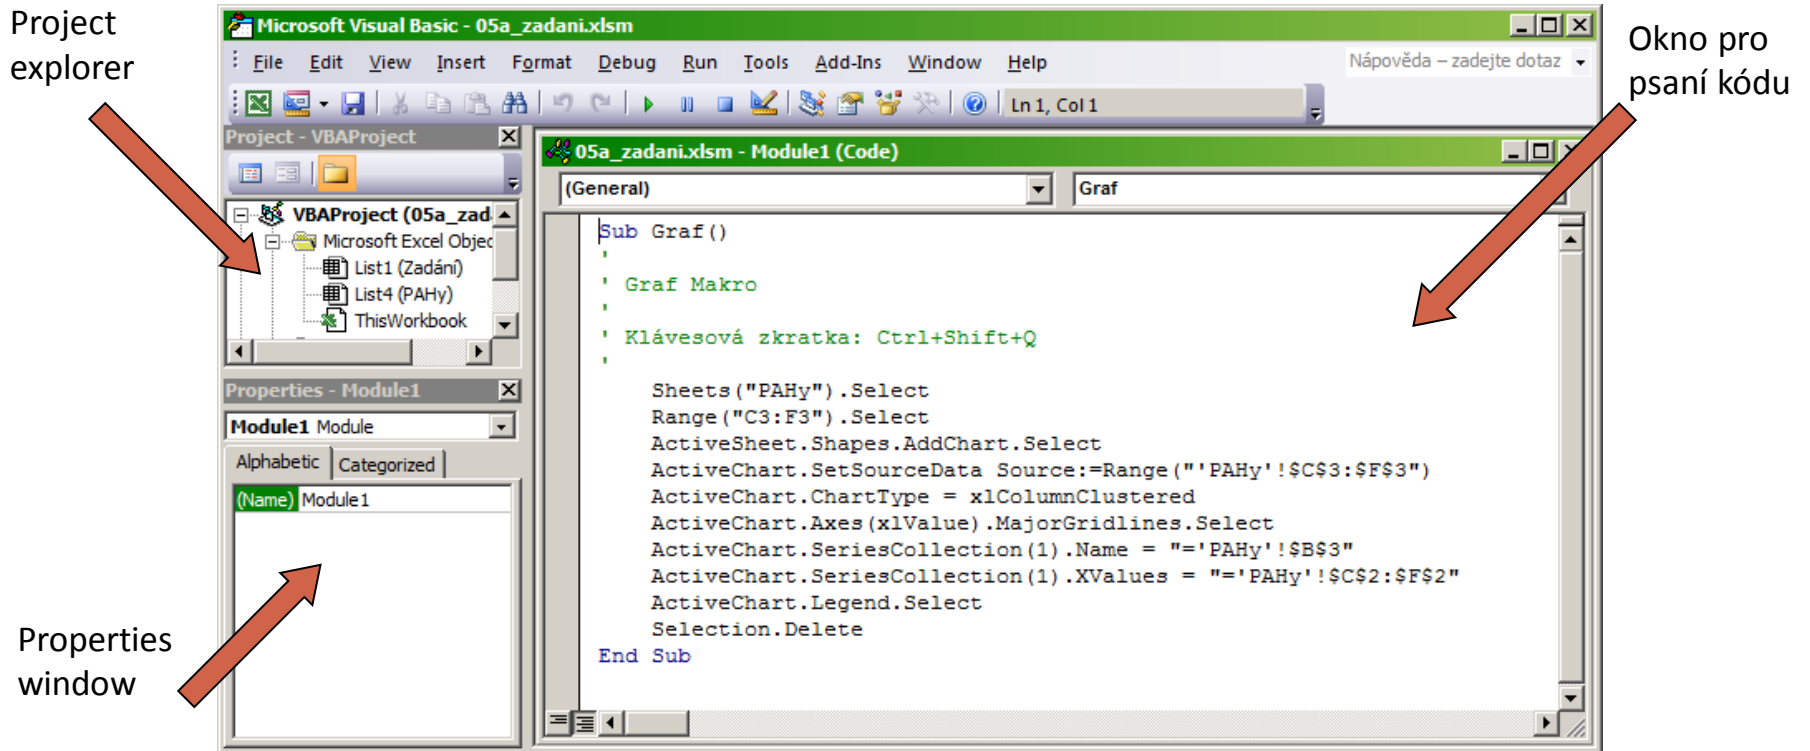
Project explorer

Microsoft Visual Basic - 05a_zadani.xlsm

File Edit View Insert Format Debug Run Tools Add-Ins Window Help

Nápověda – zadejte dotaz

Ln 1, Col 1

Okno pro psaní kódu

Project - VBAProject

VBAProject (05a_zad
Microsoft Excel Objec
List1 (Zadání)
List4 (PAHy)
ThisWorkbook

Properties - Module1

Module1 Module

Alphabetic Categorized

(Name) Module1

Properties window

05a_zadani.xlsm - Module1 (Code)

(General)

Graf

Sub Graf()
'
' Graf Makro
'
' Klávesová zkratka: Ctrl+Shift+Q
'
    Sheets("PAHy").Select
    Range("C3:F3").Select
    ActiveSheet.Shapes.AddChart.Select
    ActiveChart.SetSourceData Source:=Range("'PAHy'!$C$3:$F$3")
    ActiveChart.ChartType = xlColumnClustered
    ActiveChart.Axes(xlValue).MajorGridlines.Select
    ActiveChart.SeriesCollection(1).Name = "='PAHy'!$B$3"
    ActiveChart.SeriesCollection(1).XValues = "='PAHy'!$C$2:$F$2"
    ActiveChart.Legend.Select
    Selection.Delete
End Sub